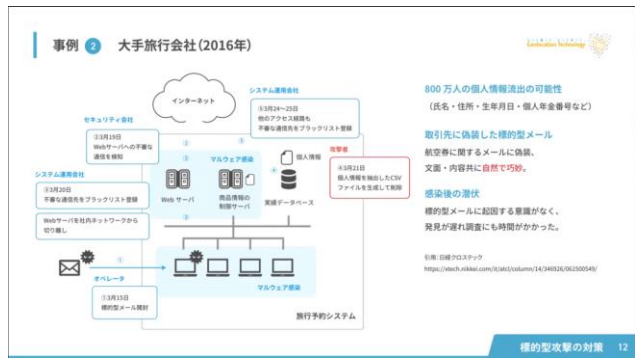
事例 ② 大手旅行会社（2016年）

Evolution Technology

インターネット

セキュリティ会社
②3月19日 Webサーバへの不審な通信を検知

システム運用会社
③3月20日 不審な通信先をブラックリスト登録

Webサーバを社内ネットワークから切り離し

システム運用会社
⑤3月24〜25日 他のアクセス経路も不審な通信先をブラックリスト登録

攻撃者
④3月21日 個人情報を抽出したCSVファイルを生成して削除

マルウェア感染

Web サーバ

商品情報の制御サーバ

個人情報

実績データベース

オペレータ
①3月15日 標的型メール開封

マルウェア感染

旅行予約システム

800 万人の個人情報流出の可能性
（氏名・住所・生年月日・個人年金番号など）

取引先に偽装した標的型メール
航空券に関するメールに偽装。
文面・内容共に自然で巧妙。

感染後の潜伏
標的型メールに起因する意識がなく、
発見が遅れ調査にも時間がかかった。

引用：日経クロステック
https://xtech.nikkei.com/it/atcl/column/14/346926/062500549/

標的型攻撃の対策 12